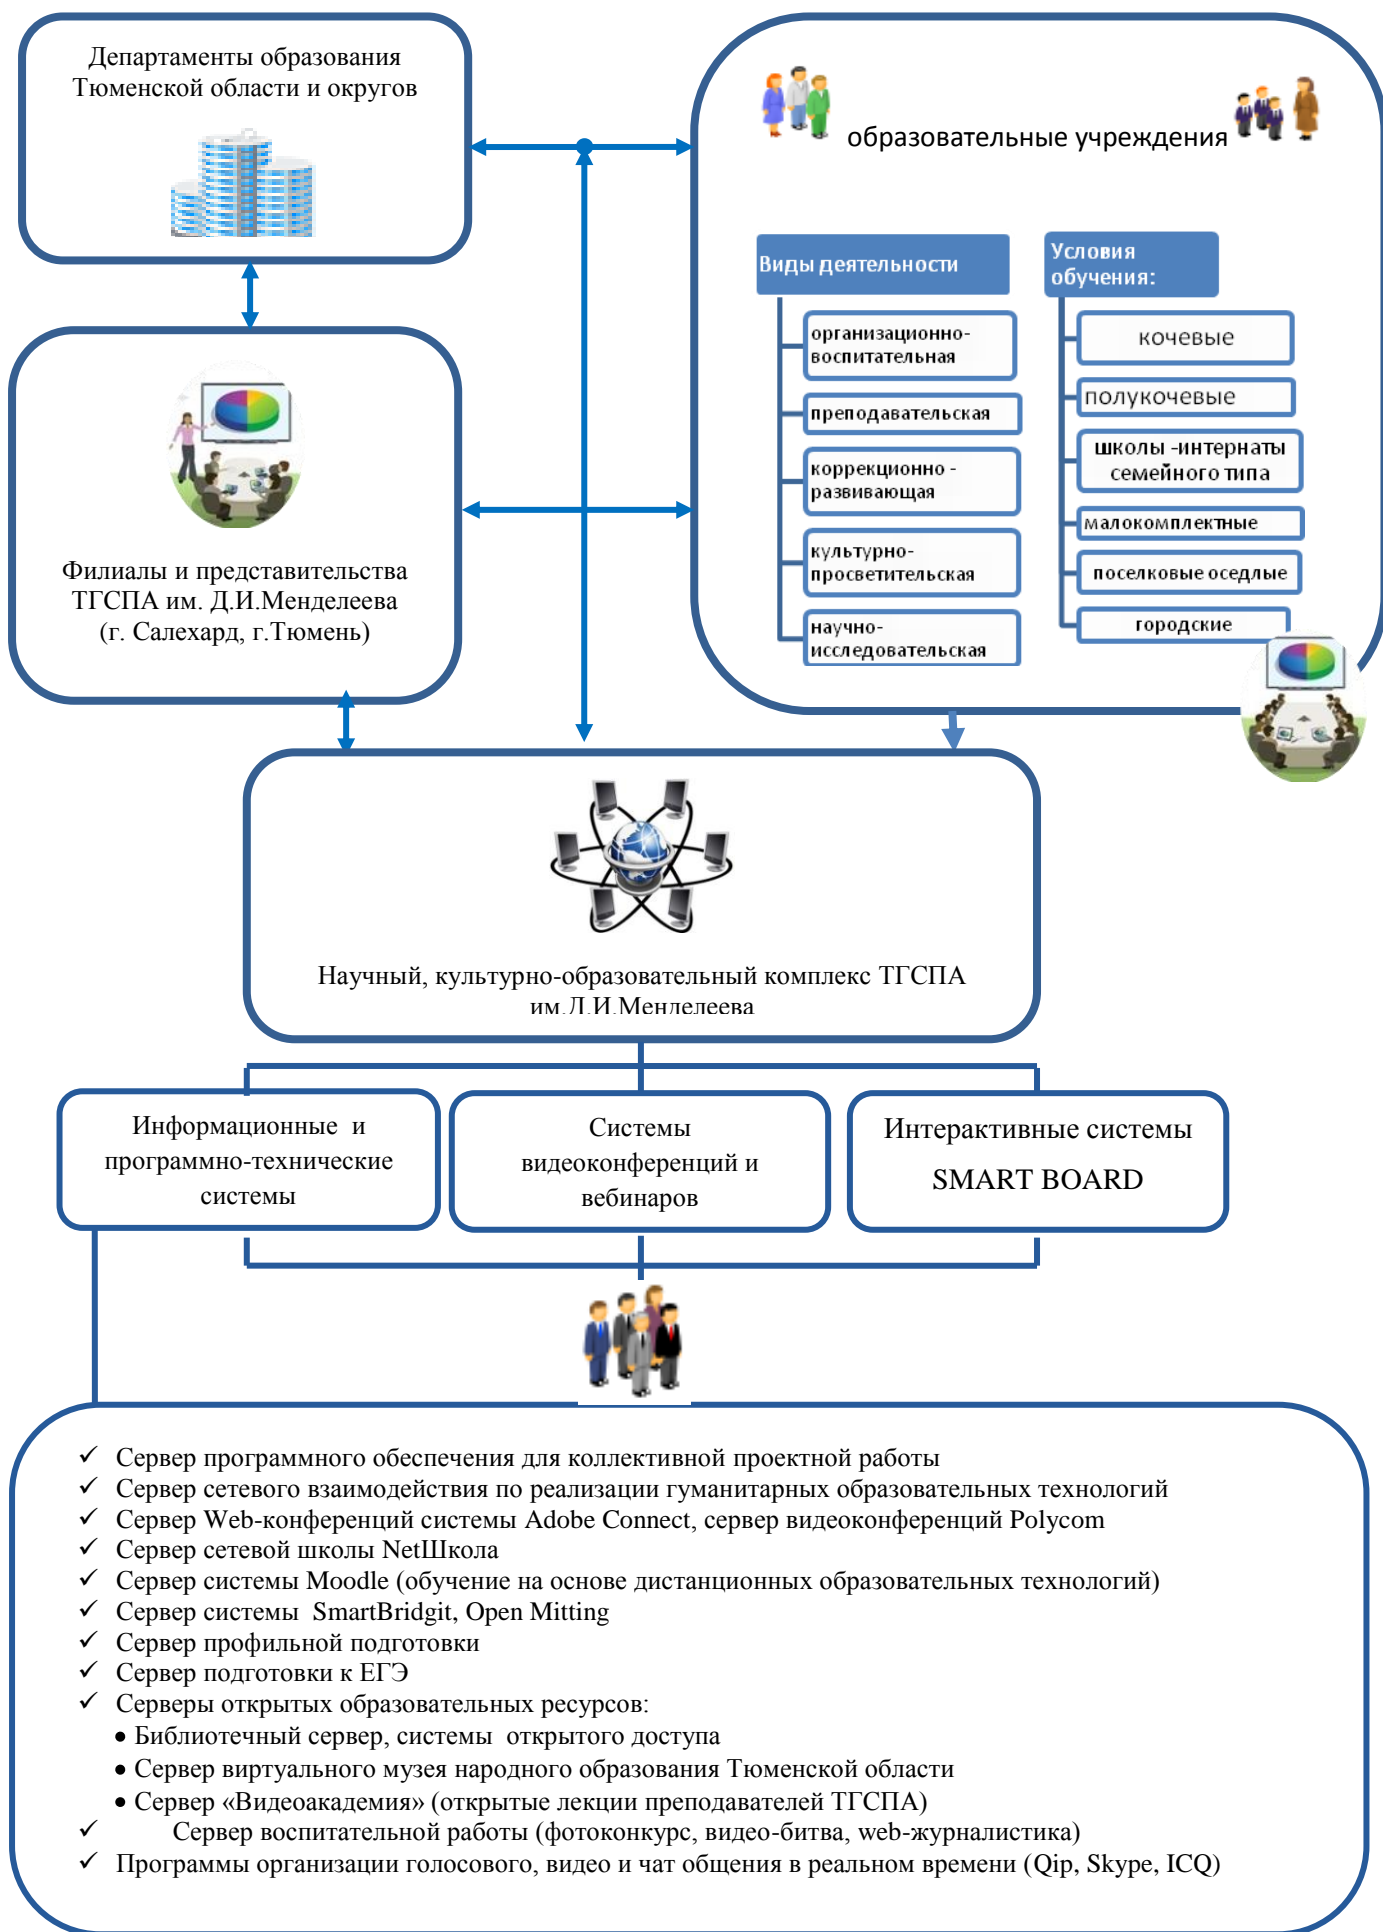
Департаменты образования Тюменской области и округов

образовательные учреждения

Виды деятельности

организационно-воспитательная

преподавательская

коррекционно - развивающая

культурно-просветительская

научно-исследовательская

Условия обучения:

кочевые

полукочевые

школы -интернаты семейного типа

малокомплектные

поселковые оседлые

городские

Филиалы и представительства ТГСПА им. Д.И.Менделеева (г. Салехард, г.Тюмень)

Научный, культурно-образовательный комплекс ТГСПА им. Д.И. Менделеева

Информационные и программно-технические системы

Системы видеоконференций и вебинаров

Интерактивные системы SMART BOARD

✓ Сервер программного обеспечения для коллективной проектной работы
✓ Сервер сетевого взаимодействия по реализации гуманитарных образовательных технологий
✓ Сервер Web-конференций системы Adobe Connect, сервер видеоконференций Polycom
✓ Сервер сетевой школы NetШкола
✓ Сервер системы Moodle (обучение на основе дистанционных образовательных технологий)
✓ Сервер системы SmartBridgit, Open Mitting
✓ Сервер профильной подготовки
✓ Сервер подготовки к ЕГЭ
✓ Серверы открытых образовательных ресурсов:
• Библиотечный сервер, системы открытого доступа
• Сервер виртуального музея народного образования Тюменской области
• Сервер «Видеоакадемия» (открытые лекции преподавателей ТГСПА)
✓ Сервер воспитательной работы (фотоконкурс, видео-битва, web-журналистика)
✓ Программы организации голосового, видео и чат общения в реальном времени (Qip, Skype, ICQ)